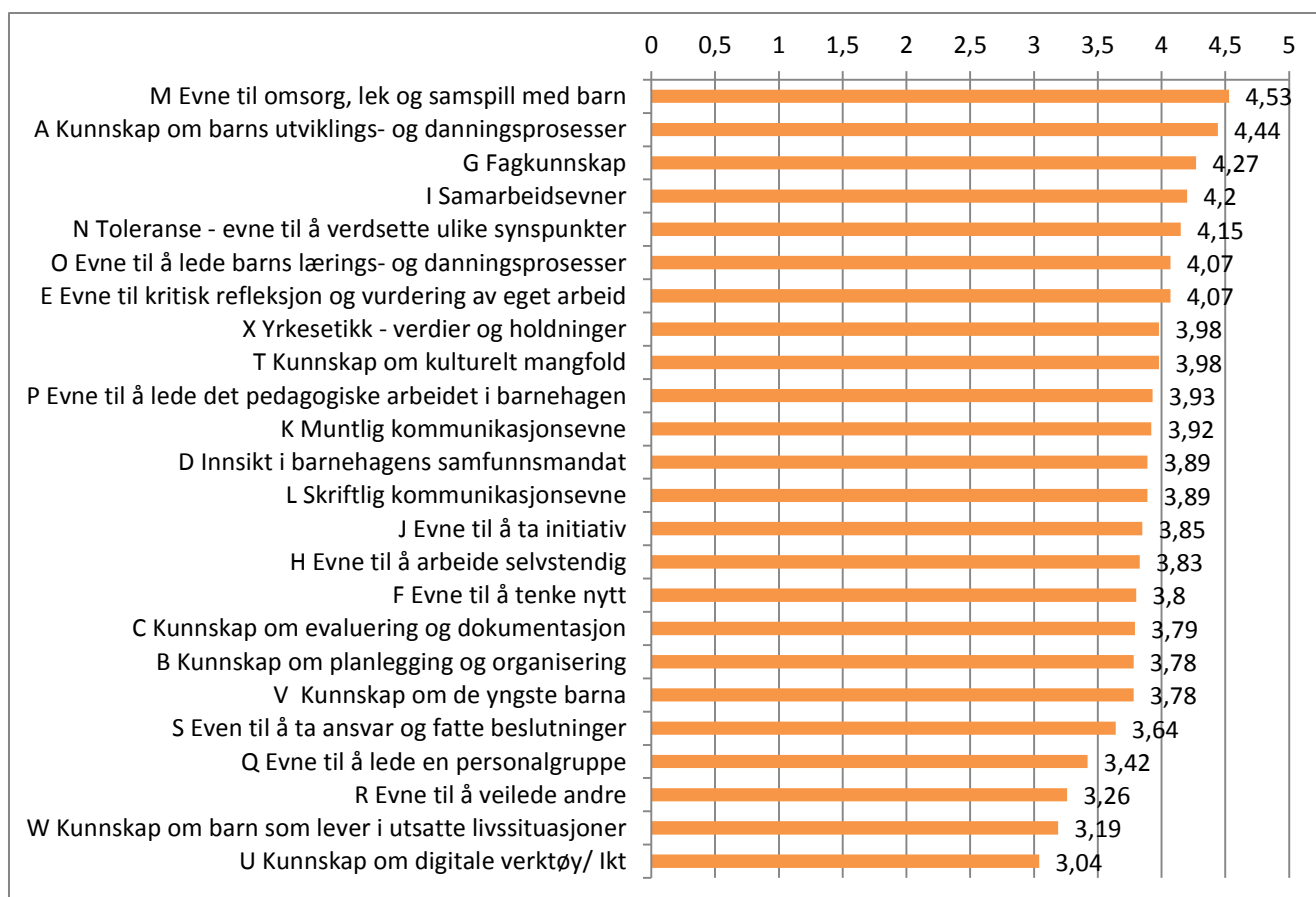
0 0,5 1 1,5 2 2,5 3 3,5 4 4,5 5

| Kategori | Verdi |
|---|---|
| M Evne til omsorg, lek og samspill med barn | 4,53 |
| A Kunnskap om barns utviklings- og danningsprosesser | 4,44 |
| G Fagkunnskap | 4,27 |
| I Samarbeidsevner | 4,2 |
| N Toleranse - evne til å verdsette ulike synspunkter | 4,15 |
| O Evne til å lede barns lærings- og danningsprosesser | 4,07 |
| E Evne til kritisk refleksjon og vurdering av eget arbeid | 4,07 |
| X Yrkesetikk - verdier og holdninger | 3,98 |
| T Kunnskap om kulturelt mangfold | 3,98 |
| P Evne til å lede det pedagogiske arbeidet i barnehagen | 3,93 |
| K Muntlig kommunikasjonsevne | 3,92 |
| D Innsikt i barnehagens samfunnsmandat | 3,89 |
| L Skriftlig kommunikasjonsevne | 3,89 |
| J Evne til å ta initiativ | 3,85 |
| H Evne til å arbeide selvstendig | 3,83 |
| F Evne til å tenke nytt | 3,8 |
| C Kunnskap om evaluering og dokumentasjon | 3,79 |
| B Kunnskap om planlegging og organisering | 3,78 |
| V Kunnskap om de yngste barna | 3,78 |
| S Even til å ta ansvar og fatte beslutninger | 3,64 |
| Q Evne til å lede en personalgruppe | 3,42 |
| R Evne til å veilede andre | 3,26 |
| W Kunnskap om barn som lever i utsatte livssituasjoner | 3,19 |
| U Kunnskap om digitale verktøy/ Ikt | 3,04 |